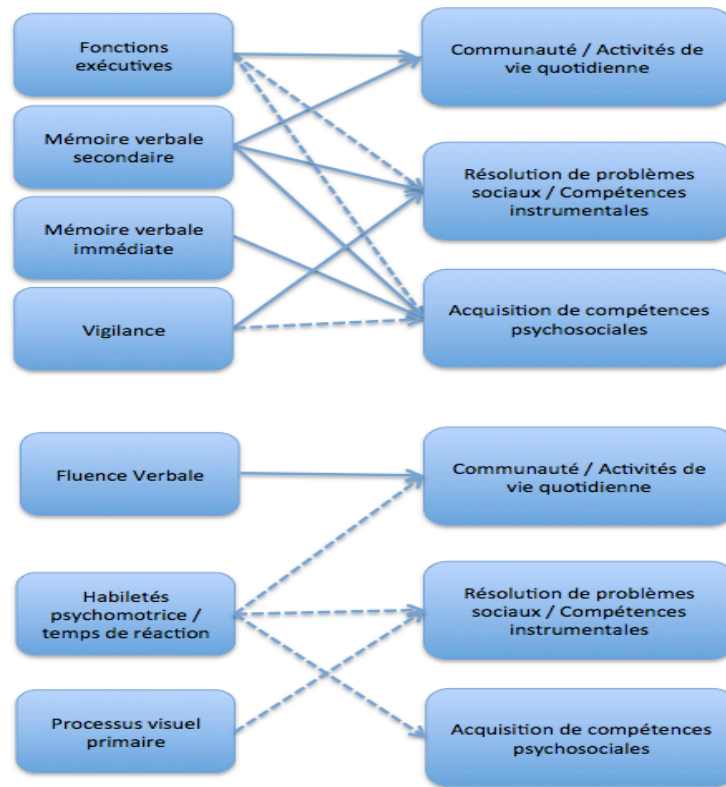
Fonctions exécutives

Mémoire verbale secondaire

Mémoire verbale immédiate

Vigilance

Communauté / Activités de vie quotidienne

Résolution de problèmes sociaux / Compétences instrumentales

Acquisition de compétences psychosociales

Fluence Verbale

Habiletés psychomotrice / temps de réaction

Processus visuel primaire

Communauté / Activités de vie quotidienne

Résolution de problèmes sociaux / Compétences instrumentales

Acquisition de compétences psychosociales